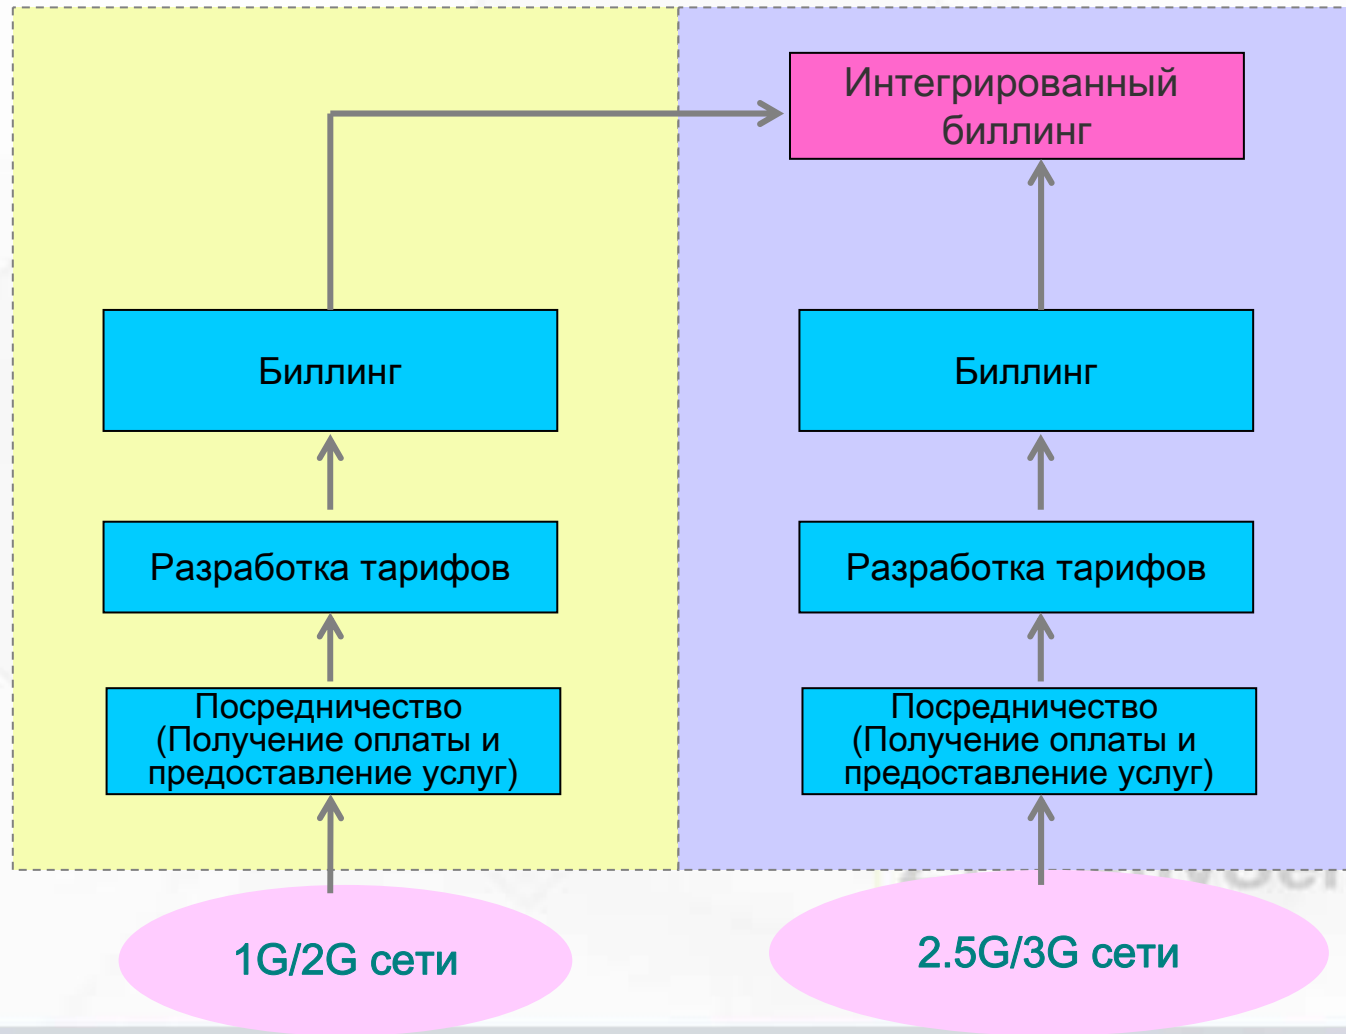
Интегрированный биллинг

Биллинг

Разработка тарифов

Посредничество (Получение оплаты и предоставление услуг)

1G/2G сети

Биллинг

Разработка тарифов

Посредничество (Получение оплаты и предоставление услуг)

2.5G/3G сети